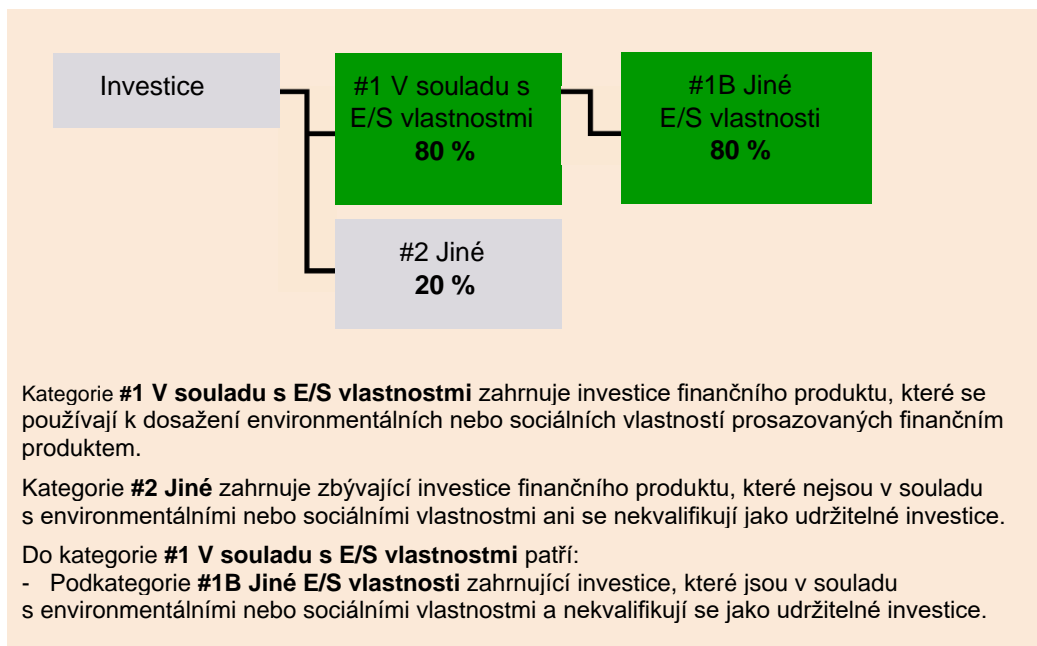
Investice

#1 V souladu s E/S vlastnostmi
**80 %**

#1B Jiné E/S vlastnosti
**80 %**

#2 Jiné
**20 %**

Kategorie **#1 V souladu s E/S vlastnostmi** zahrnuje investice finančního produktu, které se používají k dosažení environmentálních nebo sociálních vlastností prosazovaných finančním produktem.

Kategorie **#2 Jiné** zahrnuje zbývající investice finančního produktu, které nejsou v souladu s environmentálními nebo sociálními vlastnostmi ani se nekvalifikují jako udržitelné investice.

Do kategorie **#1 V souladu s E/S vlastnostmi** patří:
- Podkategorie **#1B Jiné E/S vlastnosti** zahrnující investice, které jsou v souladu s environmentálními nebo sociálními vlastnostmi a nekvalifikují se jako udržitelné investice.